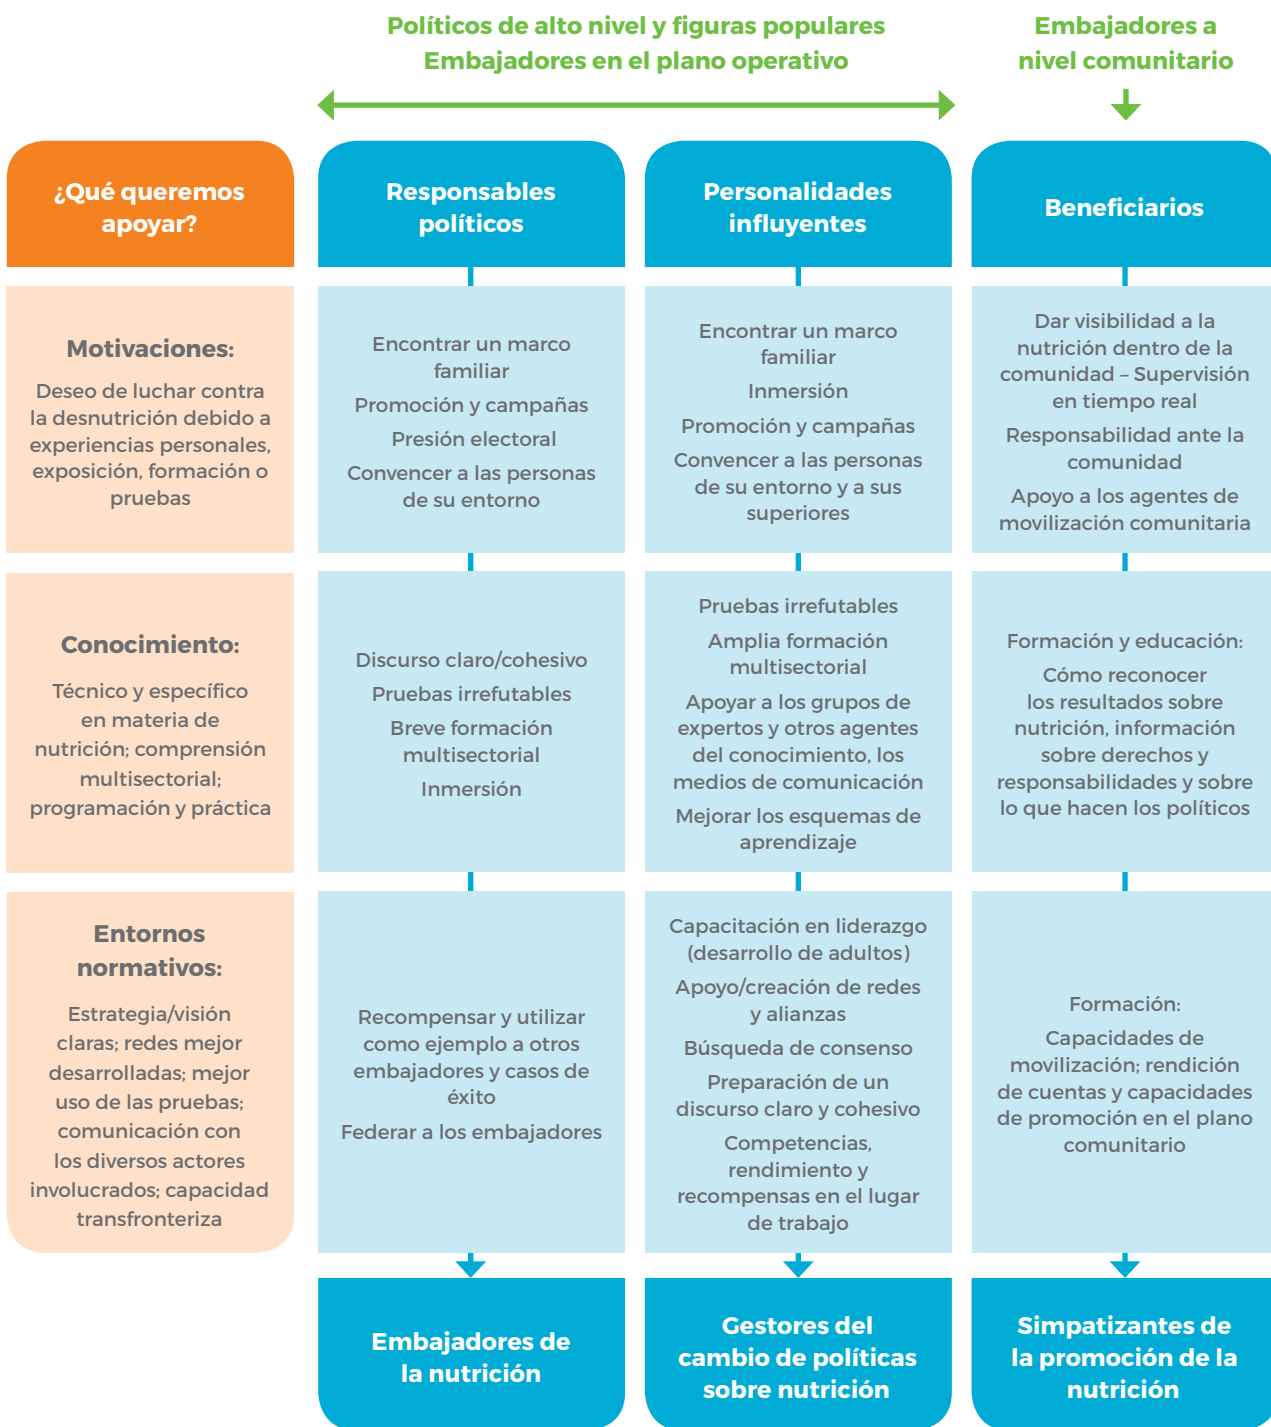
Políticos de alto nivel y figuras populares
Embajadores en el plano operativo

Embajadores a nivel comunitario

¿Qué queremos apoyar?

Responsables políticos

Personalidades influyentes

Beneficiarios

Motivaciones:
Deseo de luchar contra la desnutrición debido a experiencias personales, exposición, formación o pruebas

Encontrar un marco familiar
Promoción y campañas
Presión electoral
Convencer a las personas de su entorno

Encontrar un marco familiar
Inmersión
Promoción y campañas
Convencer a las personas de su entorno y a sus superiores

Dar visibilidad a la nutrición dentro de la comunidad – Supervisión en tiempo real
Responsabilidad ante la comunidad
Apoyo a los agentes de movilización comunitaria

Conocimiento:
Técnico y específico en materia de nutrición; comprensión multisectorial; programación y práctica

Discurso claro/cohesivo
Pruebas irrefutables
Breve formación multisectorial
Inmersión

Pruebas irrefutables
Amplia formación multisectorial
Apoyar a los grupos de expertos y otros agentes del conocimiento, los medios de comunicación
Mejorar los esquemas de aprendizaje

Formación y educación:
Cómo reconocer los resultados sobre nutrición, información sobre derechos y responsabilidades y sobre lo que hacen los políticos

Entornos normativos:
Estrategia/visión claras; redes mejor desarrolladas; mejor uso de las pruebas; comunicación con los diversos actores involucrados; capacidad transfronteriza

Recompensar y utilizar como ejemplo a otros embajadores y casos de éxito
Federar a los embajadores

Capacitación en liderazgo (desarrollo de adultos)
Apoyo/creación de redes y alianzas
Búsqueda de consenso
Preparación de un discurso claro y cohesivo
Competencias, rendimiento y recompensas en el lugar de trabajo

Formación:
Capacidades de movilización; rendición de cuentas y capacidades de promoción en el plano comunitario

Embajadores de la nutrición

Gestores del cambio de políticas sobre nutrición

Simpatizantes de la promoción de la nutrición